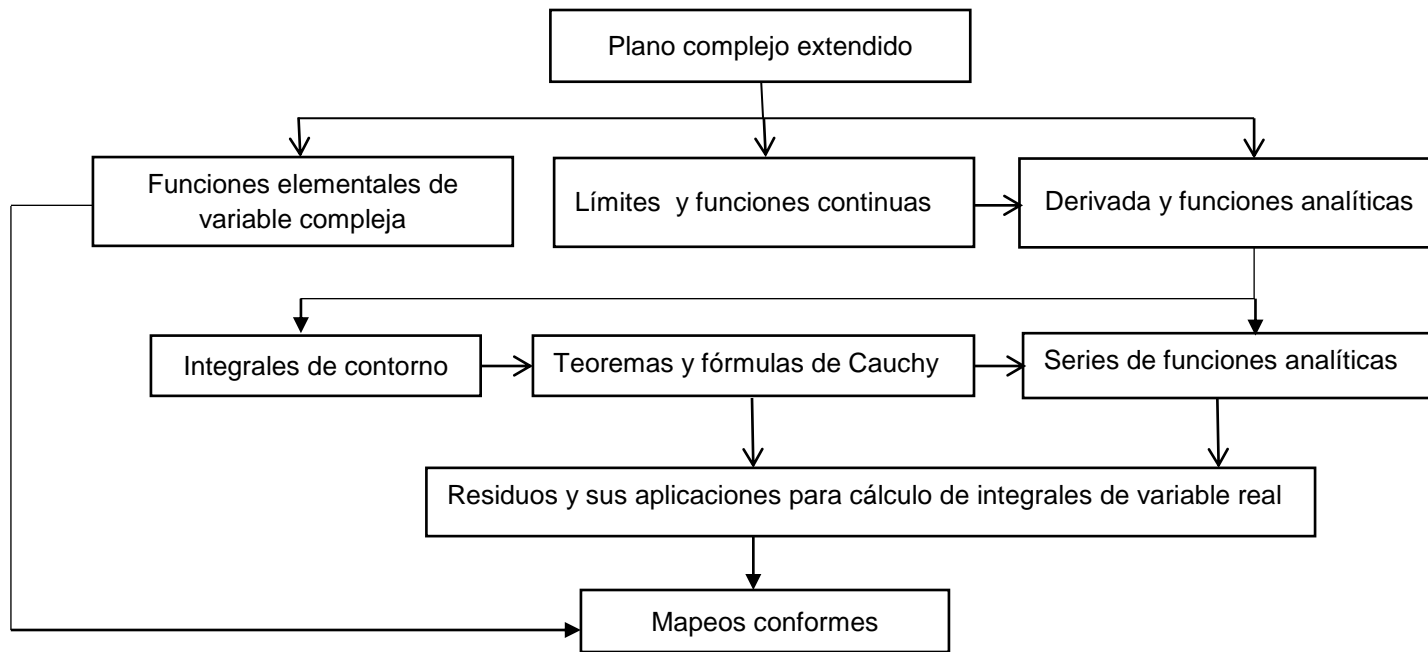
Plano complejo extendido

Funciones elementales de variable compleja

Límites y funciones continuas

Derivada y funciones analíticas

Integrales de contorno

Teoremas y fórmulas de Cauchy

Series de funciones analíticas

Residuos y sus aplicaciones para cálculo de integrales de variable real

Mapeos conformes